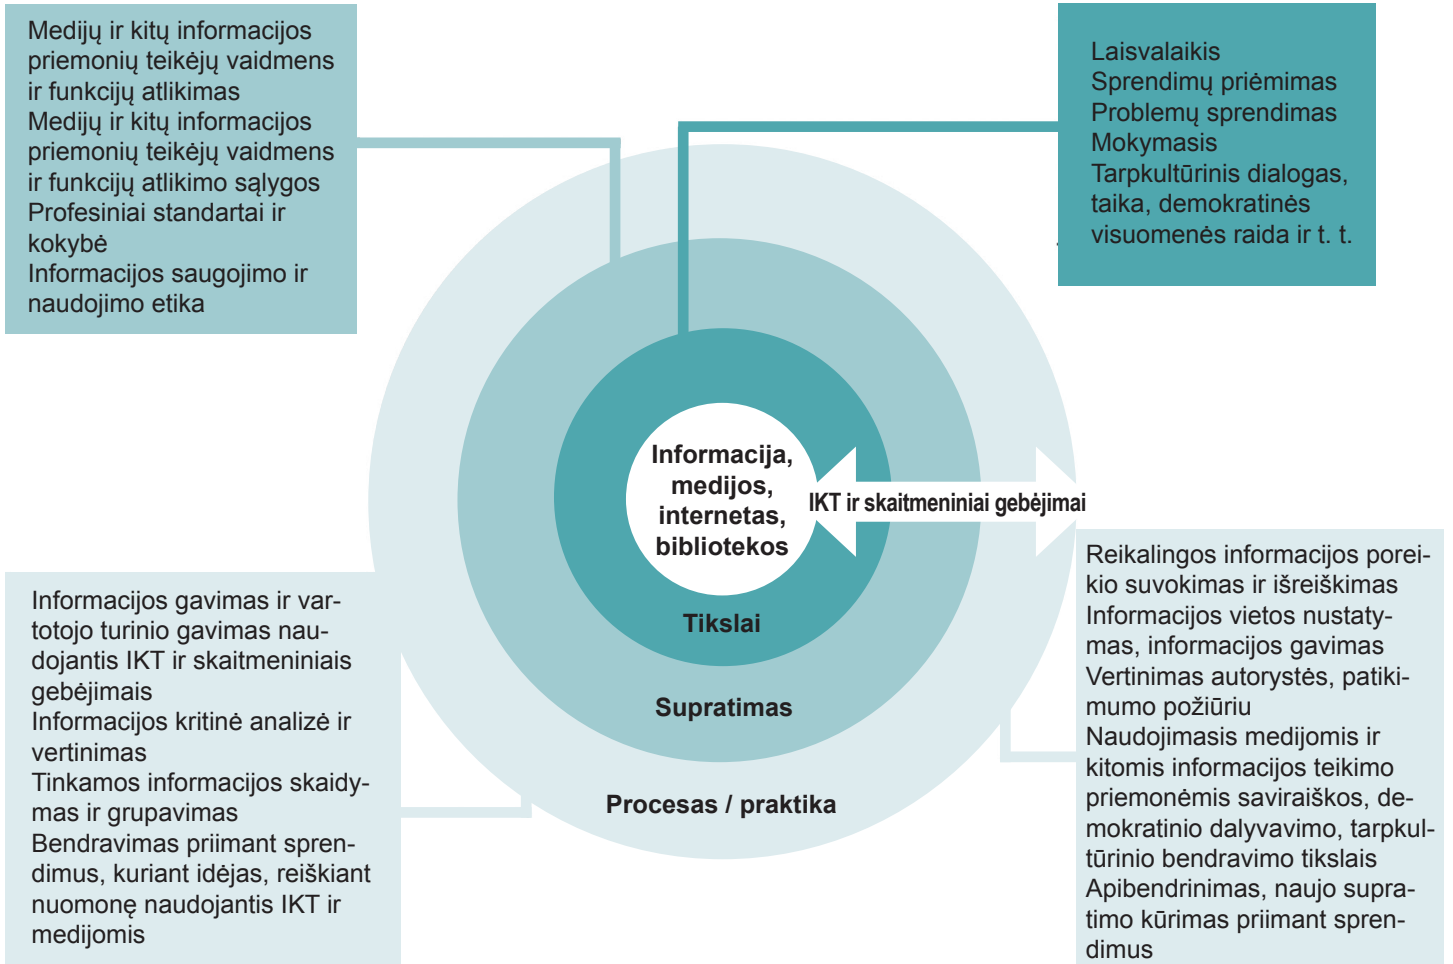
Medijų ir kitų informacijos priemonių teikėjų vaidmens ir funkcijų atlikimas
Medijų ir kitų informacijos priemonių teikėjų vaidmens ir funkcijų atlikimo sąlygos
Profesiniai standartai ir kokybė
Informacijos saugojimo ir naudojimo etika

Laisvalaikis
Sprendimų priėmimas
Problemų sprendimas
Mokymasis
Tarpkultūrinis dialogas, taika, demokratinės visuomenės raida ir t. t.

Informacija, medijos, internetas, bibliotekos

IKT ir skaitmeniniai gebėjimai

Tikslai

Supratimas

Procesas / praktika

Informacijos gavimas ir vartotojo turinio gavimas naudojantis IKT ir skaitmeniniais gebėjimais
Informacijos kritinė analizė ir vertinimas
Tinkamos informacijos skaidymas ir grupavimas
Bendravimas priimant sprendimus, kuriant idėjas, reiškiant nuomonę naudojantis IKT ir medijomis

Reikalingos informacijos poreikio suvokimas ir išreiškimas
Informacijos vietos nustatymas, informacijos gavimas
Vertinimas autorystės, patikimumo požiūriu
Naudojimasis medijomis ir kitomis informacijos teikimo priemonėmis saviraiškos, demokratinio dalyvavimo, tarpkultūrinio bendravimo tikslais
Apibendrinimas, naujo supratimo kūrimas priimant sprendimus